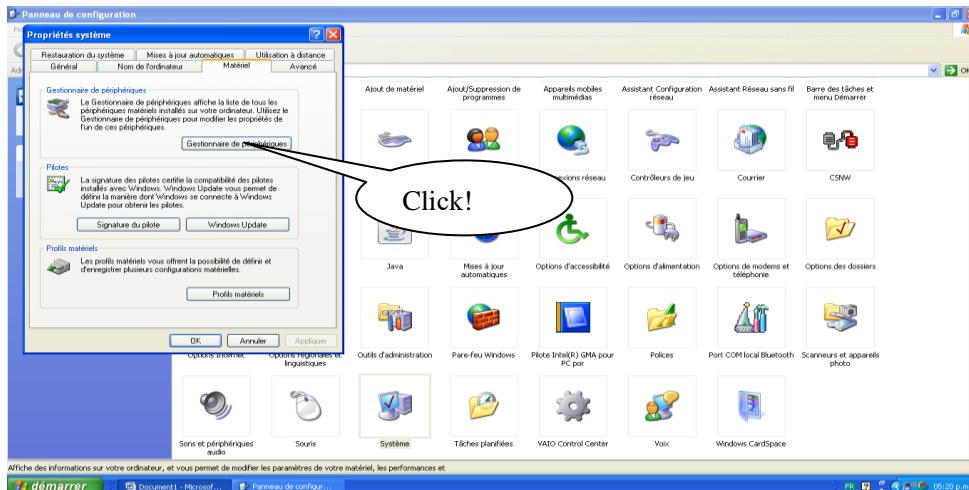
Panneau de configuration

Propriétés système

Restauration du système | Mises à jour automatiques | Utilisation à distance
Général | Nom de l'ordinateur | Matériel | Avancé

Gestionnaire de périphériques
Le Gestionnaire de périphériques affiche la liste de tous les périphériques matériels installés sur votre ordinateur. Utilisez le Gestionnaire de périphériques pour modifier les propriétés de l'un de ces périphériques.

Gestionnaire de périphériques

Pilotes
La signature des pilotes certifie la compatibilité des pilotes installés avec Windows. Windows Update vous permet de définir la manière dont Windows se connecte à Windows Update pour obtenir les pilotes.

Signature du pilote | Windows Update

Profils matériels
Les profils matériels vous offrent la possibilité de définir et d'enregistrer plusieurs configurations matérielles.

Profils matériels

OK | Annuler | Appliquer

Click!

Ajout de matériel
Ajout/Suppression de programmes
Appareils mobiles multimédias
Assistant Configuration réseau
Assistant Réseau sans fil
Barre des tâches et menu Démarrer
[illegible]xions réseau
Contrôleurs de jeu
Courrier
CSNW
Java
Mises à jour automatiques
Options d'accessibilité
Options d'alimentation
Options de modems et téléphonie
Options des dossiers
Options Internet
Options régionales et linguistiques
Outils d'administration
Pare-feu Windows
Pilote Intel(R) GMA pour PC por
Polices
Port COM local Bluetooth
Scanneurs et appareils photo
Sons et périphériques audio
Souris
Système
Tâches planifiées
VAIO Control Center
Voix
Windows CardSpace

Affiche des informations sur votre ordinateur, et vous permet de modifier les paramètres de votre matériel, les performances et

démarrer | Document1 - Microsof... | Panneau de configur... | FR | 05:20 p.m.